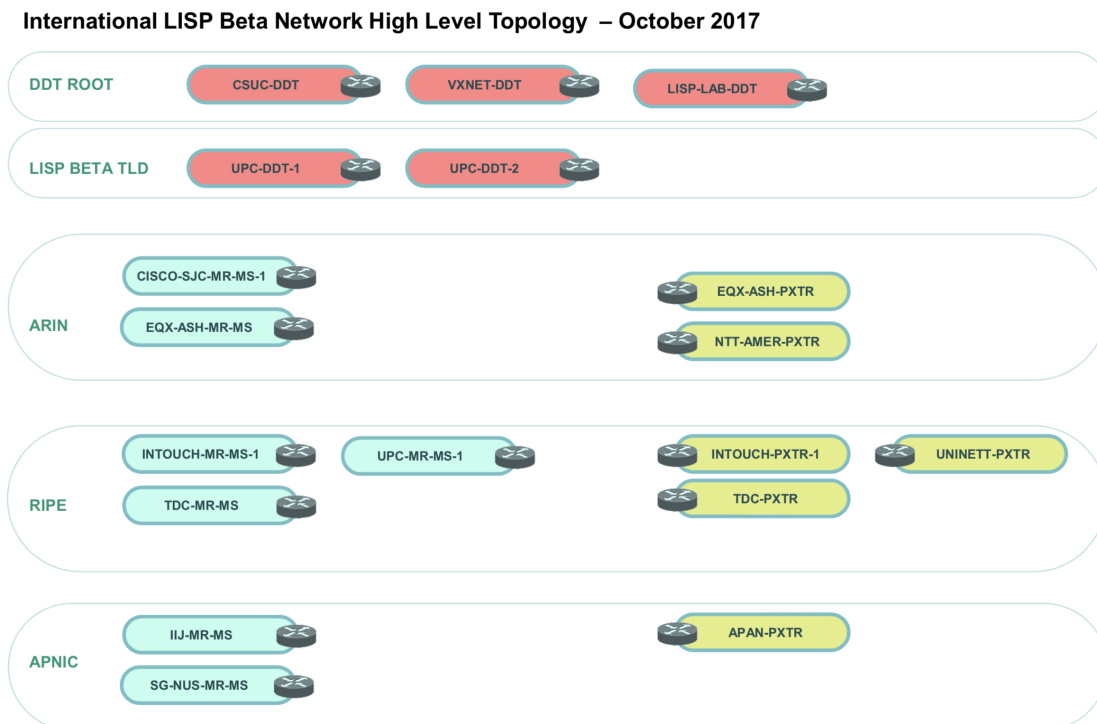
International LISP Beta Network High Level Topology – October 2017

DDT ROOT

CSUC-DDT

VXNET-DDT

LISP-LAB-DDT

LISP BETA TLD

UPC-DDT-1

UPC-DDT-2

ARIN

CISCO-SJC-MR-MS-1

EQX-ASH-MR-MS

EQX-ASH-PXTR

NTT-AMER-PXTR

RIPE

INTOUCH-MR-MS-1

TDC-MR-MS

UPC-MR-MS-1

INTOUCH-PXTR-1

TDC-PXTR

UNINETT-PXTR

APNIC

IIJ-MR-MS

SG-NUS-MR-MS

APAN-PXTR